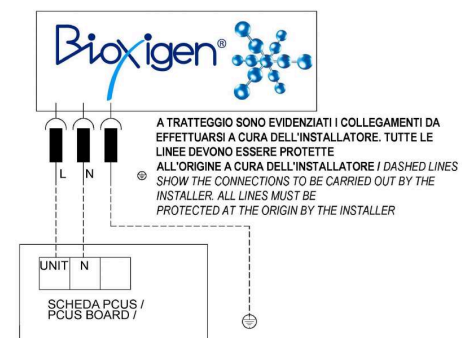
Bioxigen®

A TRATTEGGIO SONO EVIDENZIATI I COLLEGAMENTI DA EFFETTUARSI A CURA DELL'INSTALLATORE. TUTTE LE LINEE DEVONO ESSERE PROTETTE ALL'ORIGINE A CURA DELL'INSTALLATORE / DASHED LINES SHOW THE CONNECTIONS TO BE CARRIED OUT BY THE INSTALLER. ALL LINES MUST BE PROTECTED AT THE ORIGIN BY THE INSTALLER

L N

UNIT N

SCHEDA PCUS / PCUS BOARD /